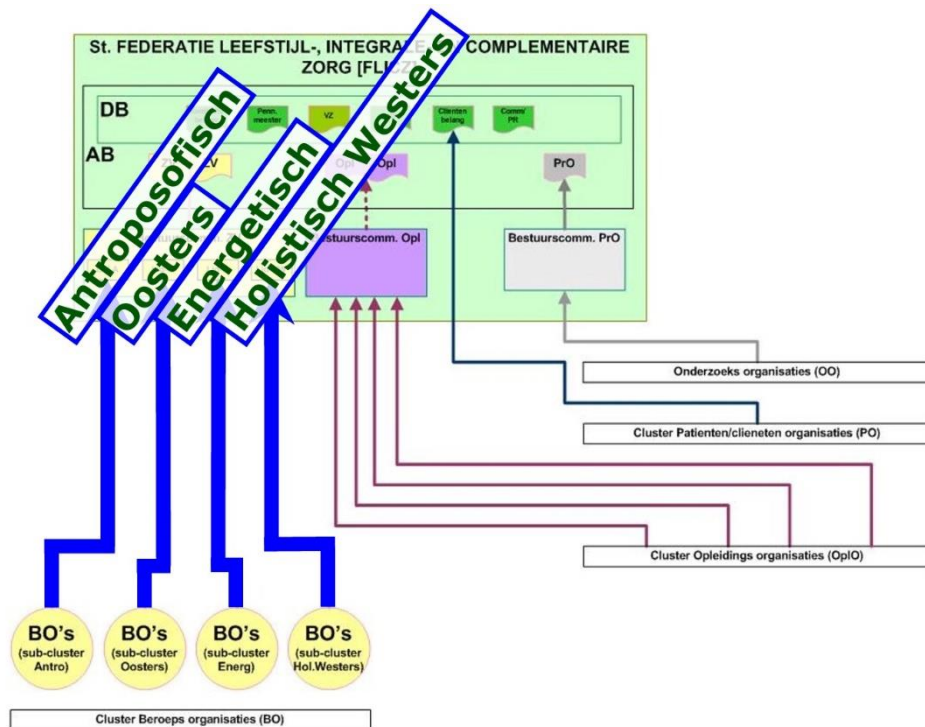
St. FEDERATIE LEEFSTIJL-, INTEGRA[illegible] COMPLEMENTAIRE ZORG [FL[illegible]Z]

DB

Penn. meester

VZ

Clienten belang

Comm/ PR

AB

Z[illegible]V

Op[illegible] Opl

PrO

Bestuurscomm. Opl

Bestuurscomm. PrO

Antroposofisch

Oosters

Energetisch

Holistisch Westers

Onderzoeks organisaties (OO)

Cluster Patienten/clieneten organisaties (PO)

Cluster Opleidings organisaties (OplO)

BO's (sub-cluster Antro)

BO's (sub-cluster Oosters)

BO's (sub-cluster Energ)

BO's (sub-cluster Hol.Westers)

Cluster Beroeps organisaties (BO)